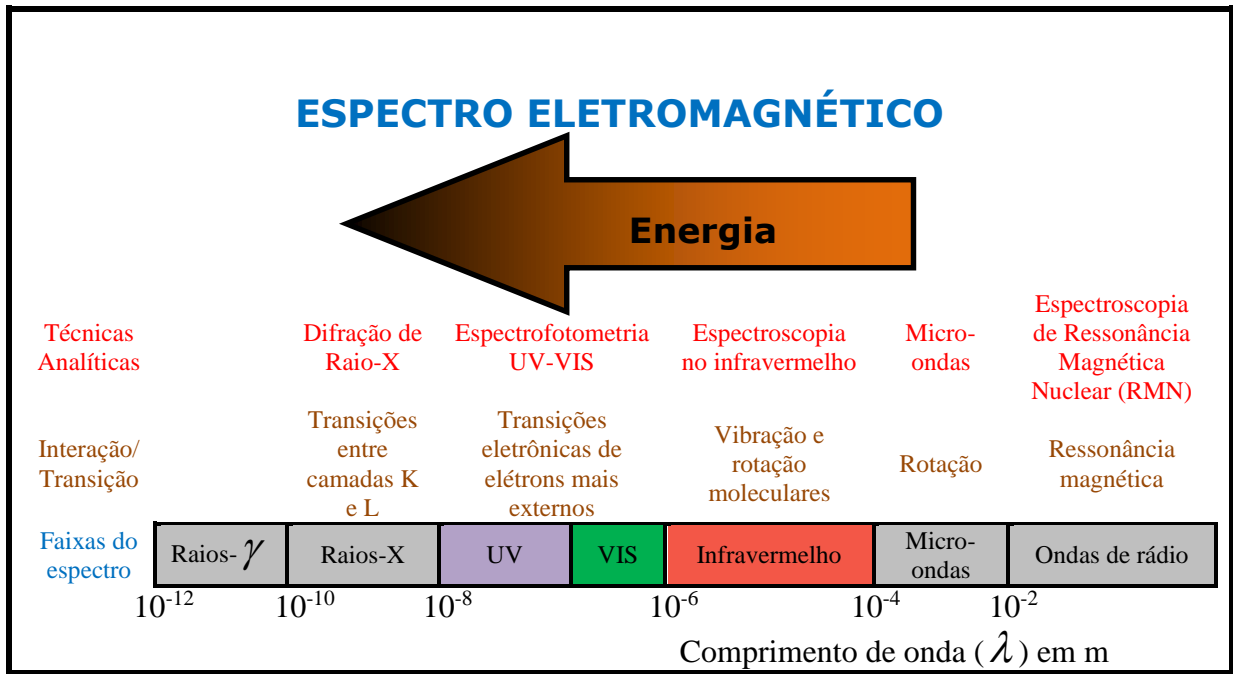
ESPECTRO ELETROMAGNÉTICO

Energia

| Técnicas Analíticas | Difração de Raio-X | Espectrofotometria UV-VIS | Espectroscopia no infravermelho | Micro-ondas | Espectroscopia de Ressonância Magnética Nuclear (RMN) |
|---|---|---|---|---|---|
| Interação/ Transição | Transições entre camadas K e L | Transições eletrônicas de elétrons mais externos | Vibração e rotação moleculares | Rotação | Ressonância magnética |

Faixas do espectro

| Raios-$\gamma$ | Raios-X | UV | VIS | Infravermelho | Micro-ondas | Ondas de rádio |
|---|---|---|---|---|---|---|

$10^{-12}$ $10^{-10}$ $10^{-8}$ $10^{-6}$ $10^{-4}$ $10^{-2}$

Comprimento de onda ($\lambda$) em m